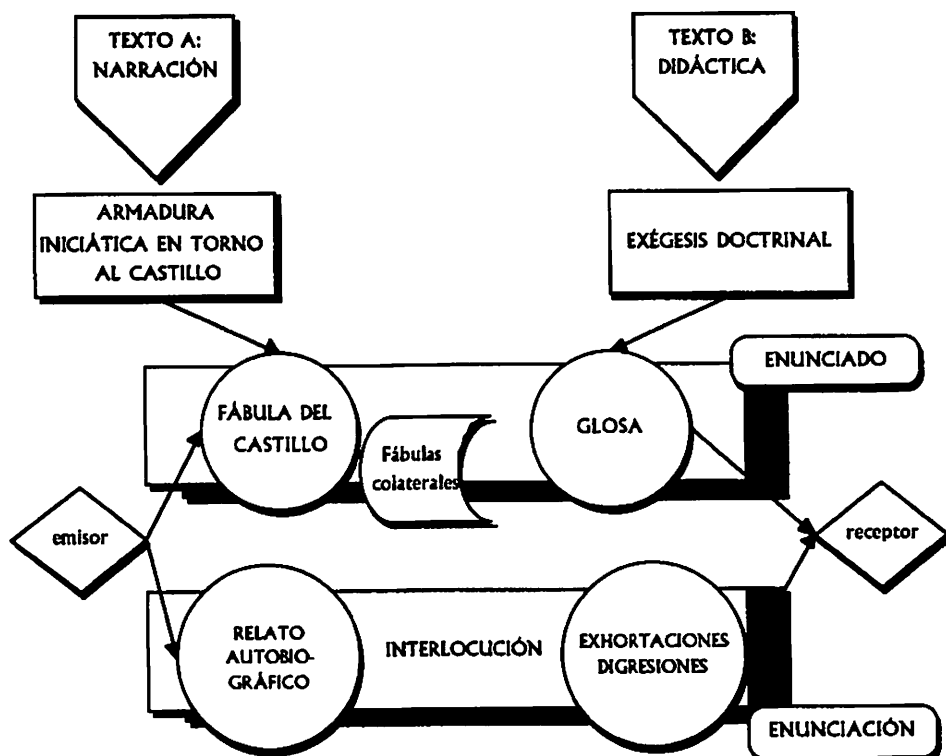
TEXTO A: NARRACIÓN

TEXTO B: DIDÁCTICA

ARMADURA INICIÁTICA EN TORNO AL CASTILLO

EXÉGESIS DOCTRINAL

ENUNCIADO

FÁBULA DEL CASTILLO

Fábulas colaterales

GLOSA

emisor

receptor

RELATO AUTOBIOGRÁFICO

INTERLOCUCIÓN

EXHORTACIONES DIGRESIONES

ENUNCIACIÓN